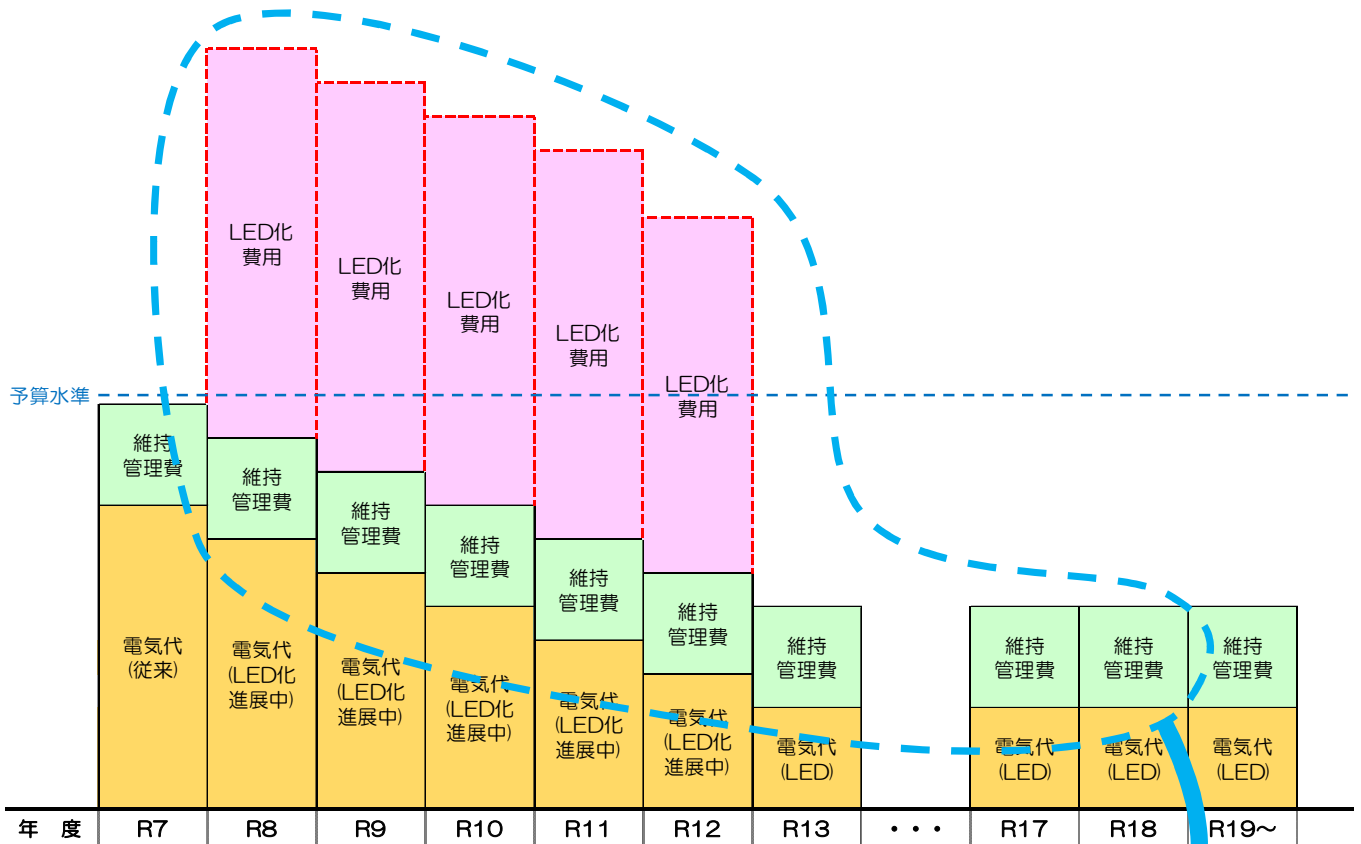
予算水準

LED化費用
LED化費用
LED化費用
LED化費用
LED化費用

維持管理費
維持管理費
維持管理費
維持管理費
維持管理費
維持管理費
維持管理費
維持管理費
維持管理費
維持管理費

電気代(従来)
電気代(LED化進展中)
電気代(LED化進展中)
電気代(LED化進展中)
電気代(LED化進展中)
電気代(LED化進展中)
電気代(LED)
電気代(LED)
電気代(LED)
電気代(LED)

| 年　度 | R7 | R8 | R9 | R10 | R11 | R12 | R13 | ・・・ | R17 | R18 | R19～ |
|---|---|---|---|---|---|---|---|---|---|---|---|